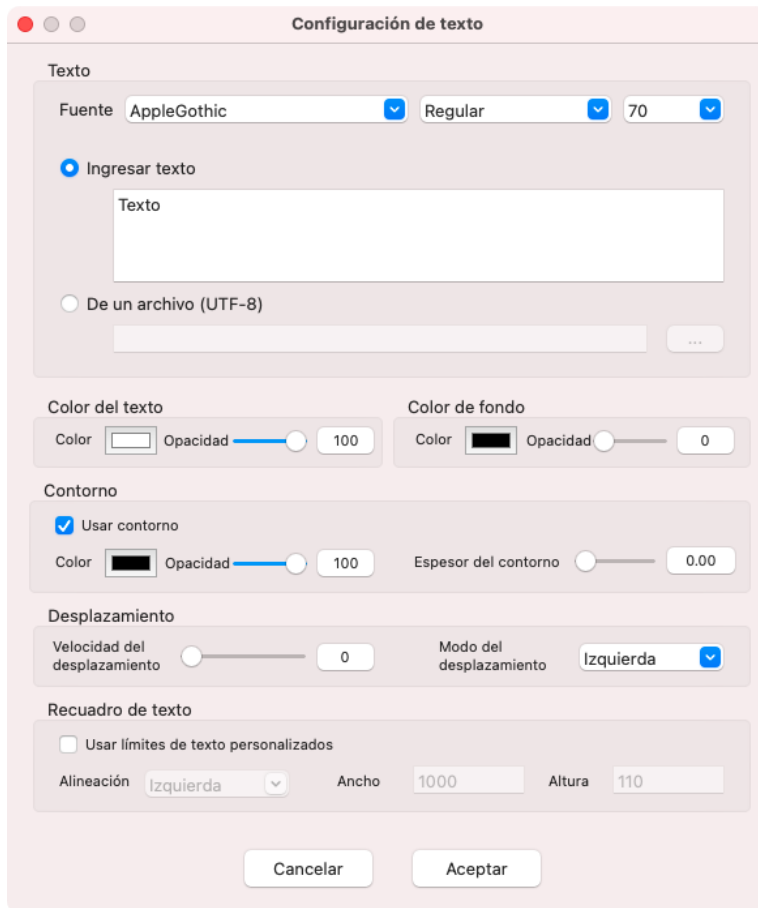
Configuración de texto

Texto

Fuente AppleGothic Regular 70

Ingresar texto

Texto

De un archivo (UTF-8)

...

Color del texto

Color Opacidad 100

Color de fondo

Color Opacidad 0

Contorno

Usar contorno

Color Opacidad 100

Espesor del contorno 0.00

Desplazamiento

Velocidad del desplazamiento 0

Modo del desplazamiento Izquierda

Recuadro de texto

Usar límites de texto personalizados

Alineación Izquierda Ancho 1000 Altura 110

Cancelar Aceptar